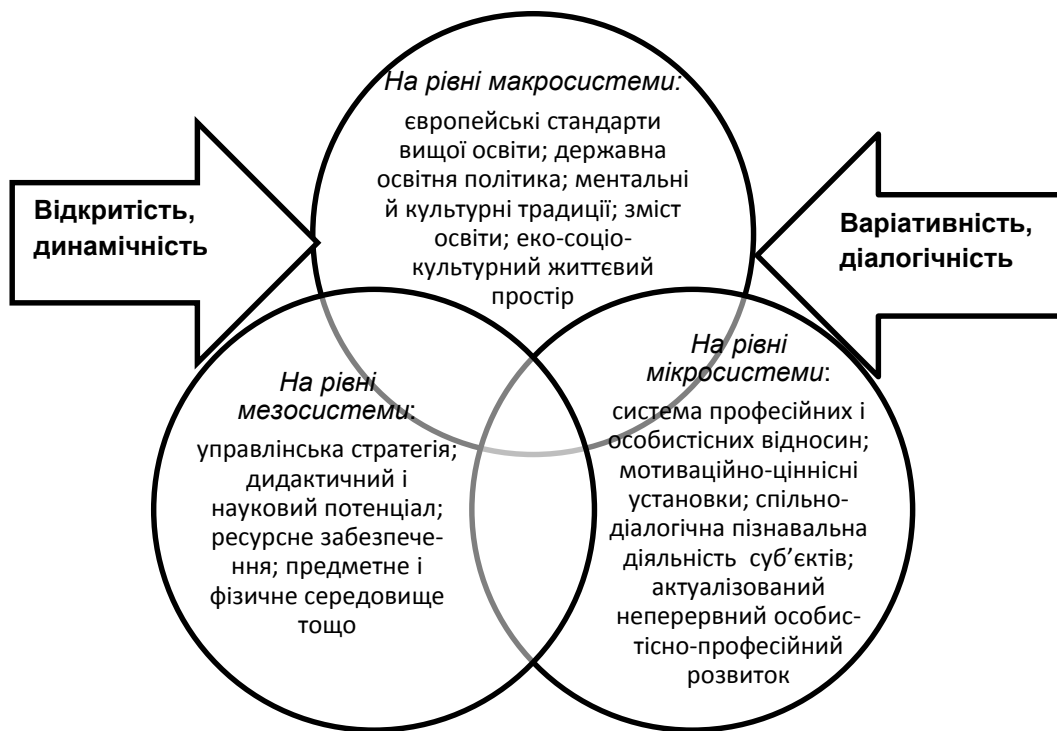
Відкритість, динамічність

На рівні макросистеми:
європейські стандарти вищої освіти; державна освітня політика; ментальні й культурні традиції; зміст освіти; еко-соціо-культурний життєвий простір

Варіативність, діалогічність

На рівні мезосистеми:
управлінська стратегія; дидактичний і науковий потенціал; ресурсне забезпечення; предметне і фізичне середовище тощо

На рівні мікросистеми:
система професійних і особистісних відносин; мотиваційно-ціннісні установки; спільно-діалогічна пізнавальна діяльність суб'єктів; актуалізований неперервний особистісно-професійний розвиток